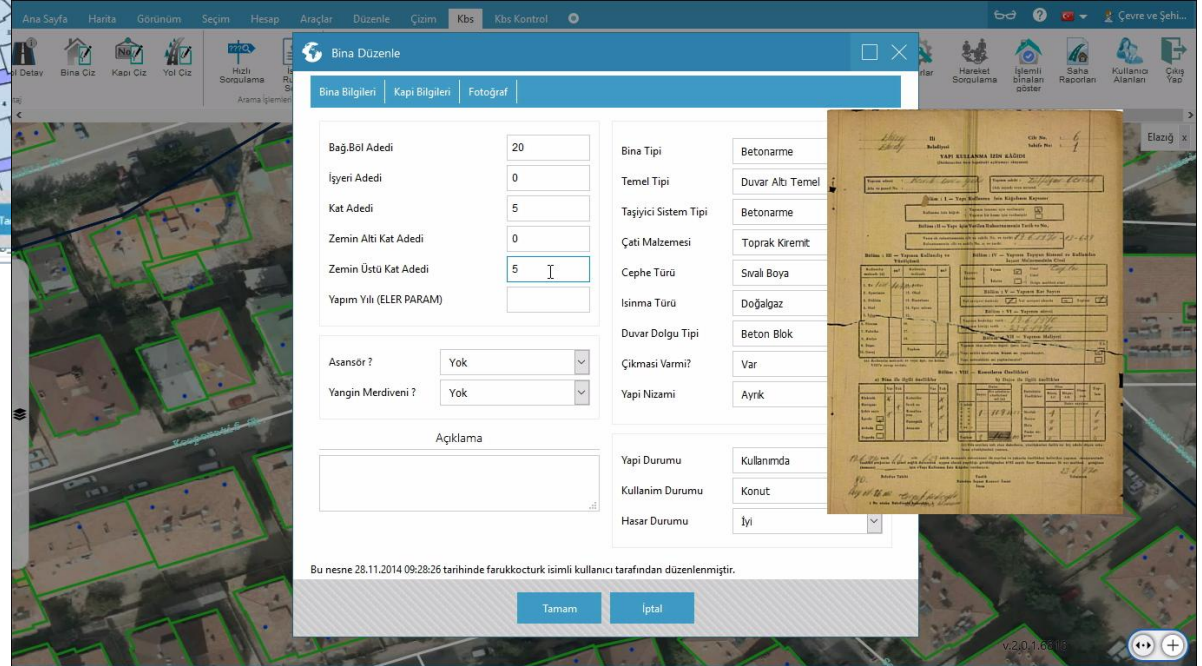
Ana Sayfa Harita Görünüm Seçim Hesap Araçlar Düzenle Çizim Kbs Kbs Kontrol

Çevre ve Şehi...

l Detay Bina Çiz Kapı Çiz Yol Çiz Hızlı Sorgulama

Arama İşlemleri

Hareket Sorgulama İşlemli binaları göster Saha Raporları Kullanıcı Alanları Çıkış Yap

Elazığ

Bina Düzenle

Bina Bilgileri | Kapi Bilgileri | Fotoğraf

Bağ.Böl Adedi 20
İşyeri Adedi 0
Kat Adedi 5
Zemin Alti Kat Adedi 0
Zemin Üstü Kat Adedi 5
Yapım Yılı (ELER PARAM)

Asansör ? Yok
Yangin Merdiveni ? Yok

Açıklama

Bina Tipi Betonarme
Temel Tipi Duvar Altı Temel
Taşiyici Sistem Tipi Betonarme
Çati Malzemesi Toprak Kiremit
Cephe Türü Sıvalı Boya
Isinma Türü Doğalgaz
Duvar Dolgu Tipi Beton Blok
Çikmasi Varmi? Var
Yapi Nizami Ayrık

Yapi Durumu Kullanımda
Kullanim Durumu Konut
Hasar Durumu İyi

YAPI KULLANMA IZIN KAĞIDI

Bu nesne 28.11.2014 09:28:26 tarihinde farukkocturk isimli kullanıcı tarafından düzenlenmiştir.

Tamam İptal

v.2.0.1.6818